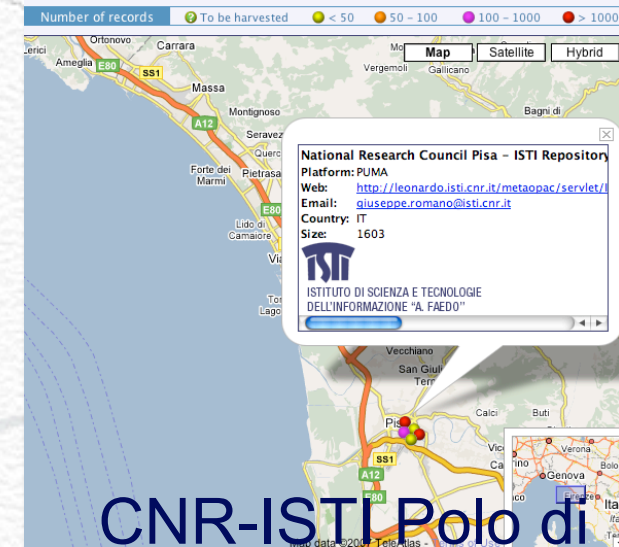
Number of records ? To be harvested < 50 50 – 100 100 – 1000 > 1000

Map Satellite Hybrid

Lerici Ortonovo Carrara Ameglia E80 SS1 Massa Vergemoli Gallicano A12 Montignoso Seravezza Bagni di Forte dei Marmi Pietrasanta Querceta E80 Lido di Camaiore Via Tor Lago

National Research Council Pisa - ISTI Repository
Platform: PUMA
Web: http://leonardo.isti.cnr.it/metaopac/servlet/l
Email: giuseppe.romano@isti.cnr.it
Country: IT
Size: 1603

ISTI
ISTITUTO DI SCIENZA E TECNOLOGIE DELL'INFORMAZIONE "A. FAEDO"

Vecchiano San Giuliano Terme Calci Buti Pi SS1 A12 E80 Verona Bolo Genova Ita

CNR-ISTI Polo di

Map data ©2007 Tele Atlas - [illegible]